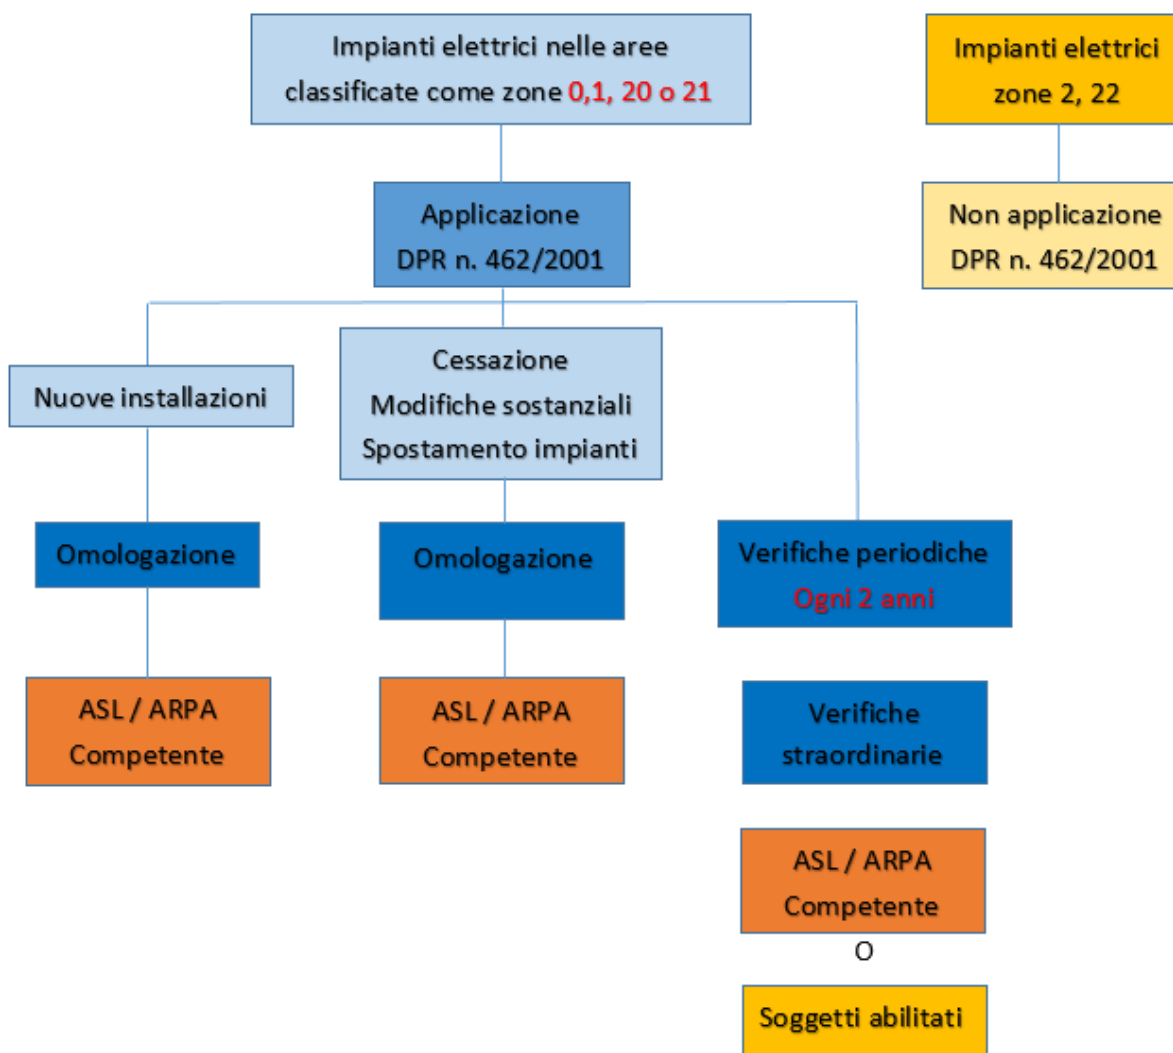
Impianti elettrici nelle aree classificate come zone 0,1, 20 o 21

Impianti elettrici zone 2, 22

Applicazione DPR n. 462/2001

Non applicazione DPR n. 462/2001

Nuove installazioni

Cessazione
Modifiche sostanziali
Spostamento impianti

Omologazione

ASL / ARPA Competente

Omologazione

ASL / ARPA Competente

Verifiche periodiche
Ogni 2 anni

Verifiche straordinarie

ASL / ARPA Competente

O

Soggetti abilitati